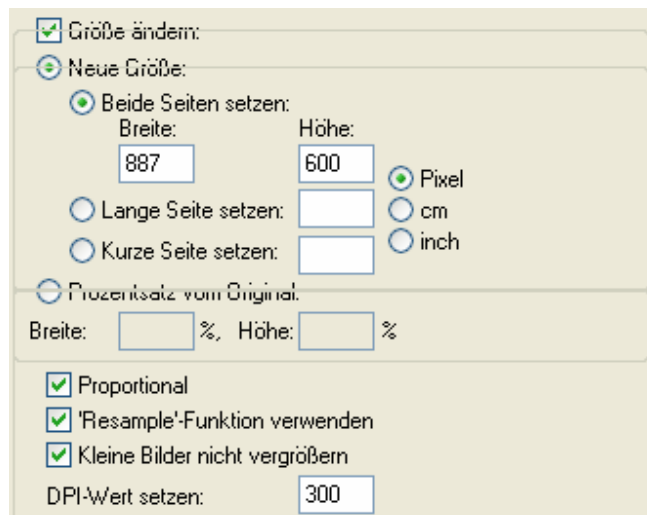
Größe ändern:

Neue Größe:

Beide Seiten setzen:

Breite: 887

Höhe: 600

Pixel

cm

inch

Lange Seite setzen:

Kurze Seite setzen:

Prozentsatz vom Original:

Breite: %, Höhe: %

Proportional

'Resample'-Funktion verwenden

Kleine Bilder nicht vergrößern

DPI-Wert setzen: 300